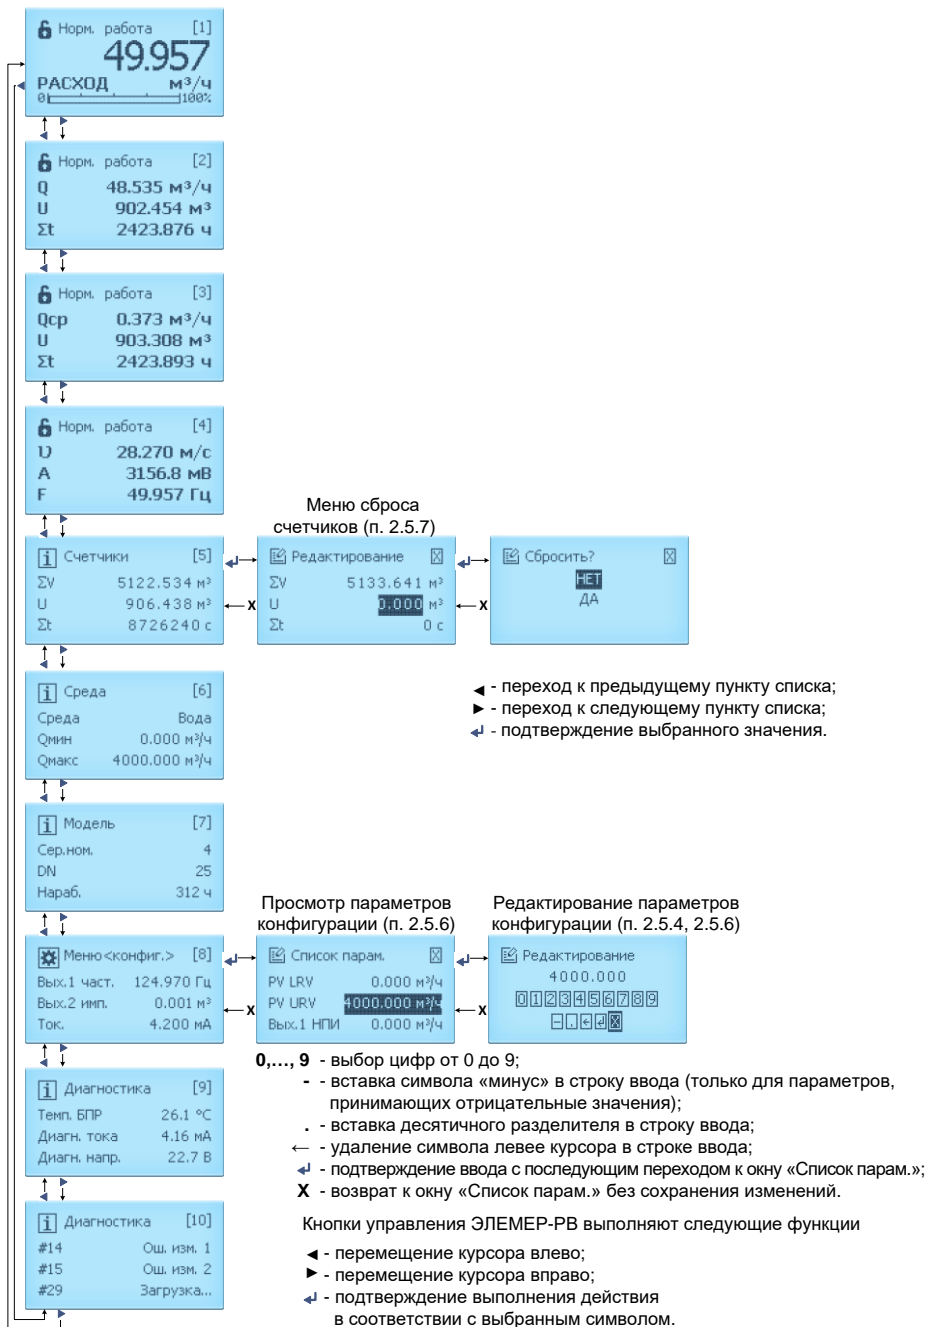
Норм. работа [1]
49.957
РАСХОД м³/ч
0 100%

Норм. работа [2]
Q 48.535 м³/ч
U 902.454 м³
Σt 2423.876 ч

Норм. работа [3]
Qср 0.373 м³/ч
U 903.308 м³
Σt 2423.893 ч

Норм. работа [4]
Ʋ 28.270 м/с
A 3156.8 мВ
F 49.957 Гц

Меню сброса счетчиков (п. 2.5.7)

Счетчики [5]
ΣV 5122.534 м³
U 906.438 м³
Σt 8726240 с

X

Редактирование
ΣV 5133.641 м³
U 0.000 м³
Σt 0 с

X

Сбросить?
НЕТ
ДА

Среда [6]
Среда Вода
Qмин 0.000 м³/ч
Qмакс 4000.000 м³/ч

◄ - переход к предыдущему пункту списка;
► - переход к следующему пункту списка;
↵ - подтверждение выбранного значения.

Модель [7]
Сер.ном. 4
DN 25
Нараб. 312 ч

Просмотр параметров конфигурации (п. 2.5.6)

Редактирование параметров конфигурации (п. 2.5.4, 2.5.6)

Меню<конфиг.> [8]
Вых.1 част. 124.970 Гц
Вых.2 имп. 0.001 м³
Ток. 4.200 мА

X

Список парам.
PV LRV 0.000 м³/ч
PV URV 4000.000 м³/ч
Вых.1 НПИ 0.000 м³/ч

X

Редактирование
4000.000
0123456789
-.←↵X

0,…, 9 - выбор цифр от 0 до 9;
- - вставка символа «минус» в строку ввода (только для параметров, принимающих отрицательные значения);
. - вставка десятичного разделителя в строку ввода;
← - удаление символа левее курсора в строке ввода;
↵ - подтверждение ввода с последующим переходом к окну «Список парам.»;
X - возврат к окну «Список парам.» без сохранения изменений.

Диагностика [9]
Темп. БПР 26.1 °C
Диагн. тока 4.16 мА
Диагн. напр. 22.7 В

Кнопки управления ЭЛЕМЕР-РВ выполняют следующие функции

Диагностика [10]
#14 Ош. изм. 1
#15 Ош. изм. 2
#29 Загрузка...

◄ - перемещение курсора влево;
► - перемещение курсора вправо;
↵ - подтверждение выполнения действия в соответствии с выбранным символом.